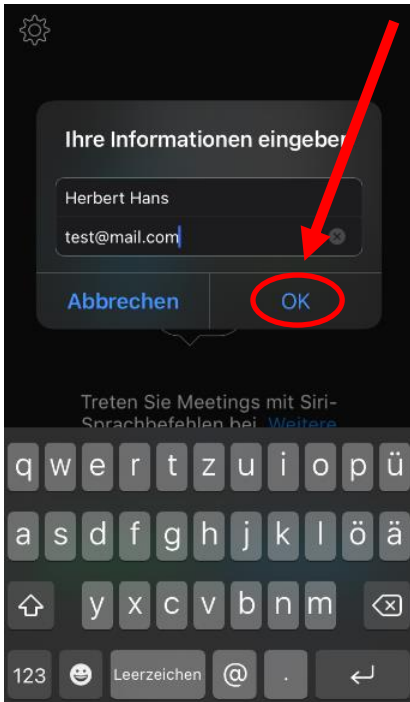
Ihre Informationen eingeben

Herbert Hans

test@mail.com

Abbrechen

OK

Treten Sie Meetings mit Siri-Sprachbefehlen bei. Weitere

q w e r t z u i o p ü

a s d f g h j k l ö ä

y x c v b n m

123

Leerzeichen

@

.